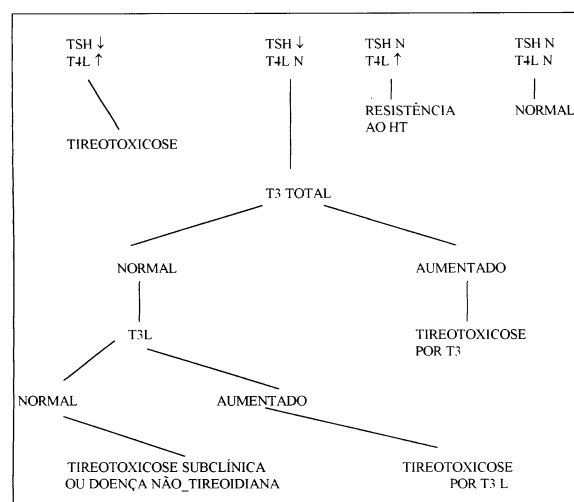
TSH ↓
T4L ↑

TSH ↓
T4L N

TSH N
T4L ↑

TSH N
T4L N

TIREOTOXICOSE

RESISTÊNCIA AO HT

NORMAL

T3 TOTAL

NORMAL

AUMENTADO

T3L

TIREOTOXICOSE POR T3

NORMAL

AUMENTADO

TIREOTOXICOSE SUBCLÍNICA OU DOENÇA NÃO_TIREOIDIANA

TIREOTOXICOSE POR T3 L